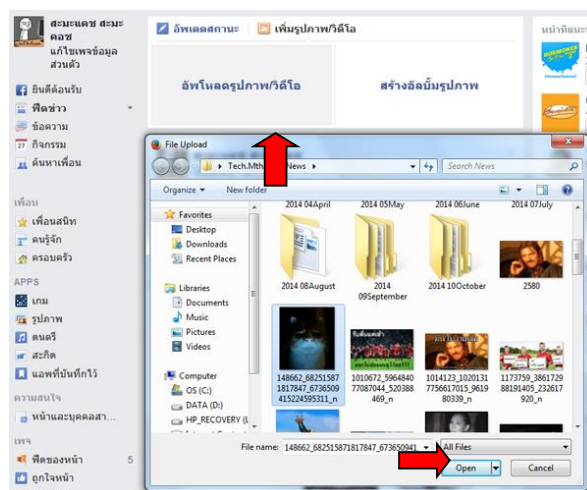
สะมะแดช สะมะดอซ
แก้ไขเพจข้อมูลส่วนตัว

ยินดีต้อนรับ
ฟีดข่าว
ข้อความ
กิจกรรม
ค้นหาเพื่อน

เพื่อน
เพื่อนสนิท
คนรู้จัก
ครอบครัว

APPS
เกม
รูปภาพ
ดนตรี
สะกิด
แอพที่บันทึกไว้

ความสนใจ
หน้าและบุคคลสา...

เพจ
ฟีดของหน้า 5
ถูกใจหน้า

อัพเดตสถานะ
เพิ่มรูปภาพ/วิดีโอ
อัพโหลดรูปภาพ/วิดีโอ
สร้างอัลบั้มรูปภาพ
หน้าที่แนะ

File Upload
Tech.Mthai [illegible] News
Search News
Organize
New folder
Favorites
Desktop
Downloads
Recent Places
Libraries
Documents
Music
Pictures
Videos
Computer
OS (C:)
DATA (D:)
HP_RECOVERY (

2014 04April
2014 05May
2014 06June
2014 07July
2014 08August
2014 09September
2014 10October
2580
148662_682515871817847_673650941 5224595311_n
1010672_596484077087044_520388469_n
1014123_10201317756617015_961980339_n
1173759_386172988191405_232617920_n

File name: 148662_682515871817847_673650941
All Files
Open
Cancel